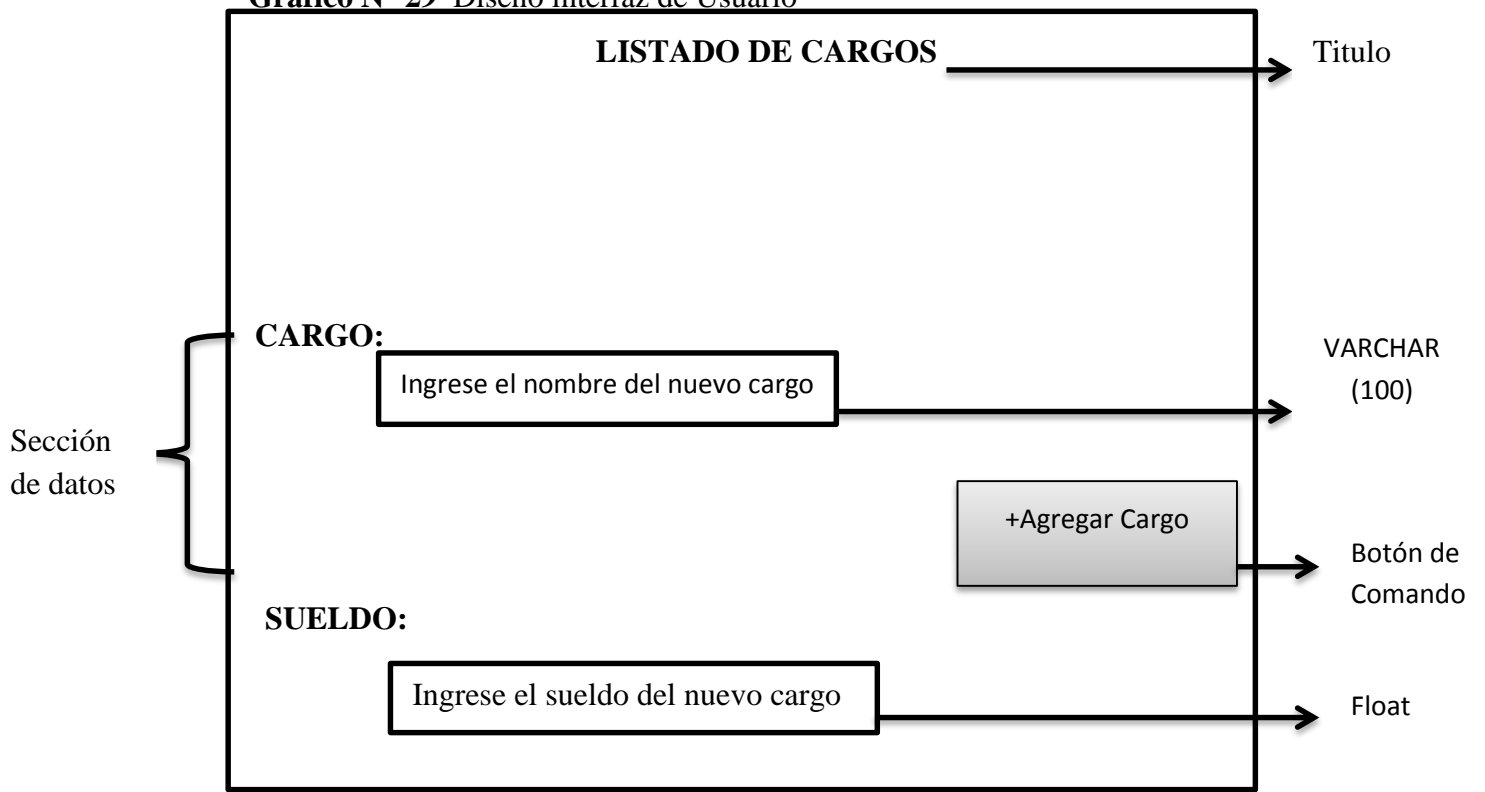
Gráfico N° 29 Diseño Interfaz de Usuario

LISTADO DE CARGOS

Titulo

CARGO:

Ingrese el nombre del nuevo cargo

VARCHAR (100)

Sección de datos

+Agregar Cargo

Botón de Comando

SUELDO:

Ingrese el sueldo del nuevo cargo

Float